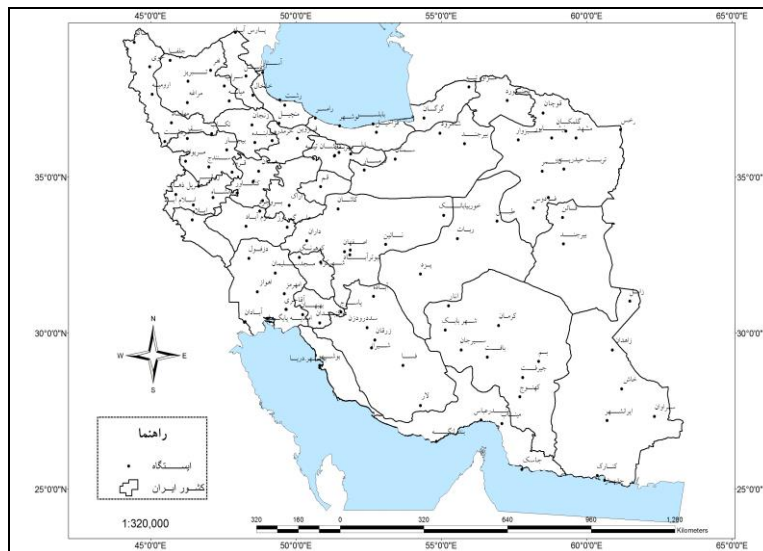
45°0'0"E 50°0'0"E 55°0'0"E 60°0'0"E 65°0'0"E

35°0'0"N
30°0'0"N
25°0'0"N

35°0'0"N
30°0'0"N
25°0'0"N

N
W E
S

راهنما
ایستگاه
کشور ایران

1:320,000

320 160 0 320 640 960 1,280 Kilometers

45°0'0"E 50°0'0"E 55°0'0"E 60°0'0"E 65°0'0"E

پارس آباد
جلفا
تبریز
ارومیه
مراغه
آستارا
اردبیل
رشت
زنجان
قزوین
رامسر
بابلسر
گرگان
قوچان
مشهد
سبزوار
تربت حیدریه
کاشان
خوربیابک
فردوس
بیرجند
ارومیه
کرمانشاه
همدان
اراک
قم
سمنان
شاهرود
دزفول
اهواز
اصفهان
نائین
یزد
طبس
کرمان
شهر بابک
زاهدان
آبادان
شهرکرد
سیرجان
بم
بوشهر
شیراز
فسا
لار
بندرعباس
ایرانشهر
چابهار
کنارک
زابل
خاش
سراوان
جاسک
کهنوج
زرقان
جیرفت
بافت
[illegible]